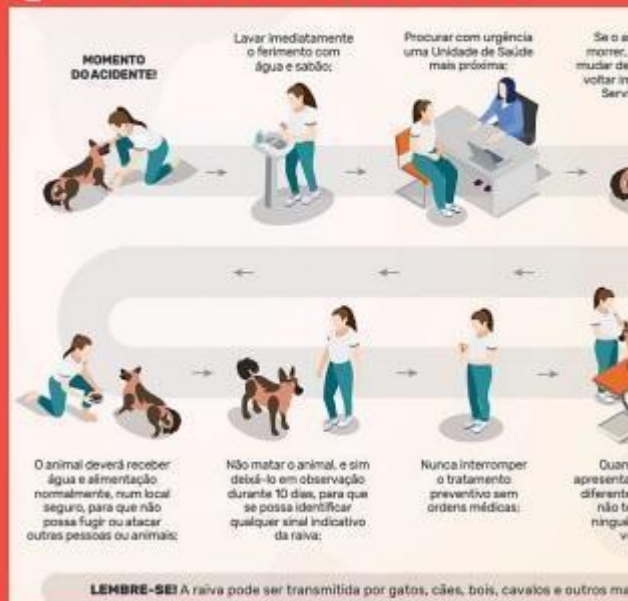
MOMENTO DO ACIDENTE!

Lavar imediatamente o ferimento com água e sabão;

Procurar com urgência uma Unidade de Saúde mais próxima;

Se o a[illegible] morrer, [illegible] mudar de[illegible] voltar in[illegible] Serv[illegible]

O animal deverá receber água e alimentação normalmente, num local seguro, para que não possa fugir ou atacar outras pessoas ou animais;

Não matar o animal, e sim deixá-lo em observação durante 10 dias, para que se possa identificar qualquer sinal indicativo da raiva;

Nunca interromper o tratamento preventivo sem ordens médicas;

Quan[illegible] apresenta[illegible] diferent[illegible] não t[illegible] ningué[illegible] v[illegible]

LEMBRE-SE! A raiva pode ser transmitida por gatos, cães, bois, cavalos e outros ma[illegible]